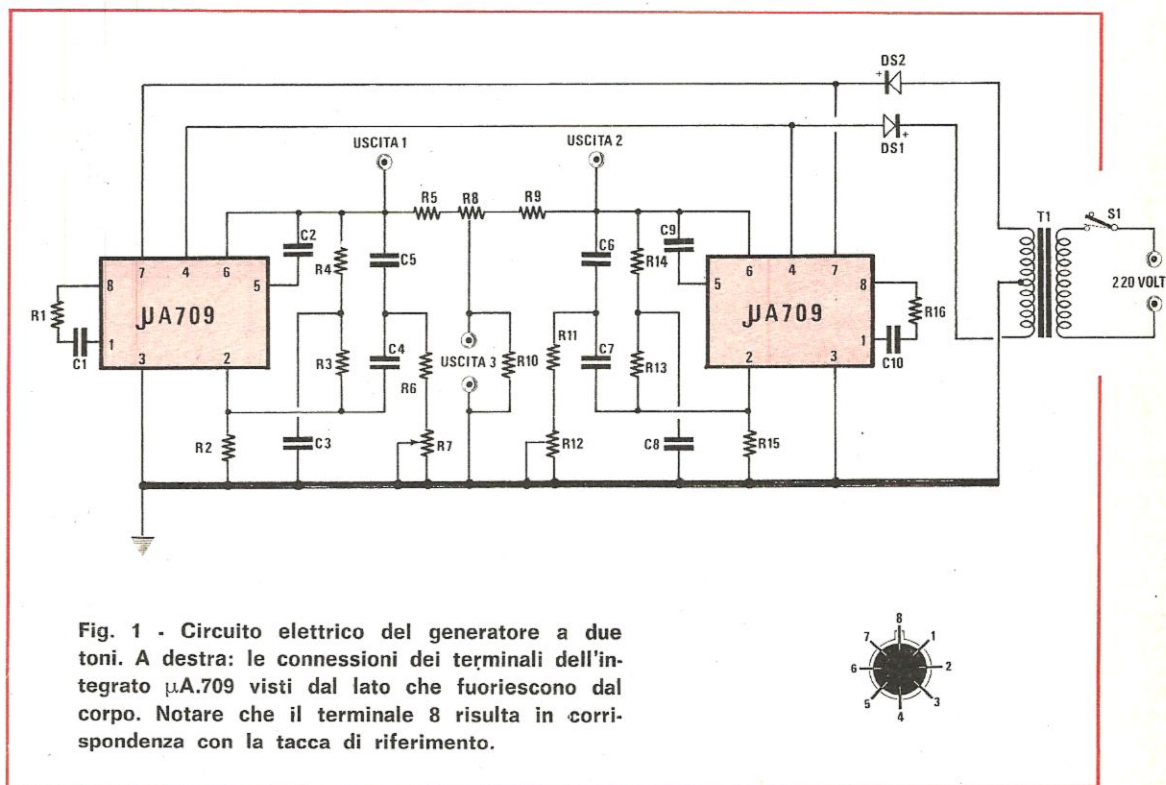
DS2
DS1
USCITA 1
USCITA 2
R5 R8 R9
C2 C6 C9
R4 C5 R14
7 4 6 5 6 4 7
8 5 8
R1 μA709 μA709 R16
1 1
C1 3 2 2 3 C10
R3 C4 R11 C7 R13
R6 USCITA 3 R10
R2 C3 R7 R12 C8 R15
T1 S1
220 VOLT

Fig. 1 - Circuito elettrico del generatore a due toni. A destra: le connessioni dei terminali dell'integrato μA.709 visti dal lato che fuoriescono dal corpo. Notare che il terminale 8 risulta in corrispondenza con la tacca di riferimento.

8 1 2 3 4 5 6 7